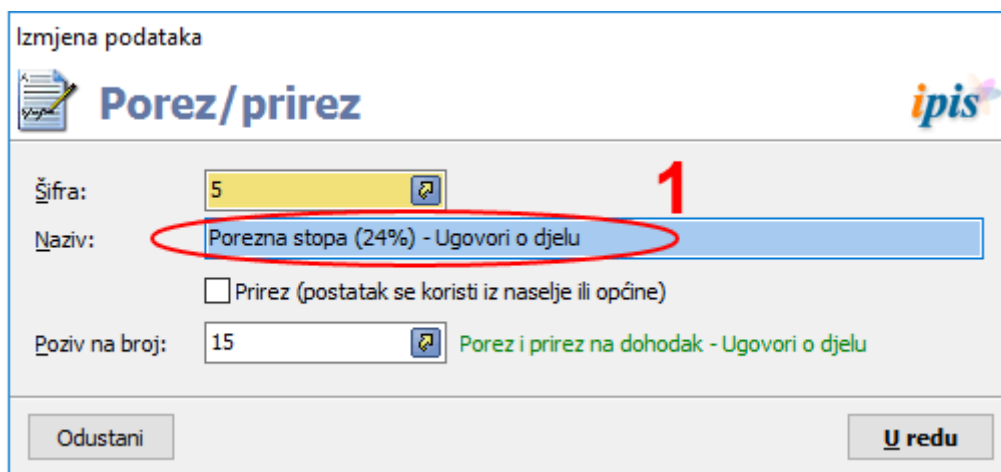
Izmjena podataka

Porez/prirez

ipis

1

Šifra: 5

Naziv: Porezna stopa (24%) - Ugovori o djelu

Prirez (postatak se koristi iz naselje ili općine)

Poziv na broj: 15 Porez i prirez na dohodak - Ugovori o djelu

Odustani

U redu